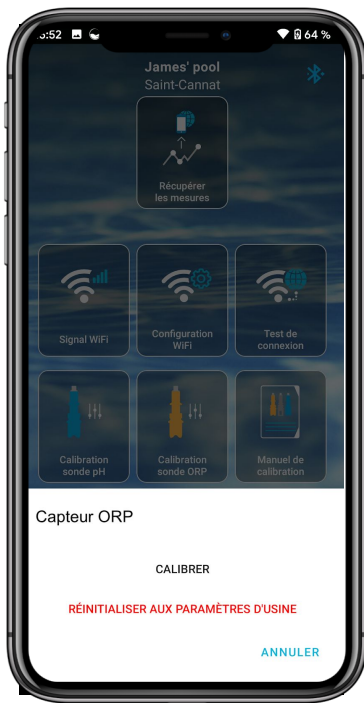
:52
64 %

James' pool
Saint-Cannat

Récupérer les mesures

Signal WiFi

Configuration WiFi

Test de connexion

Calibration sonde pH

Calibration sonde ORP

Manuel de calibration

Capteur ORP

CALIBRER

RÉINITIALISER AUX PARAMÈTRES D'USINE

ANNULER